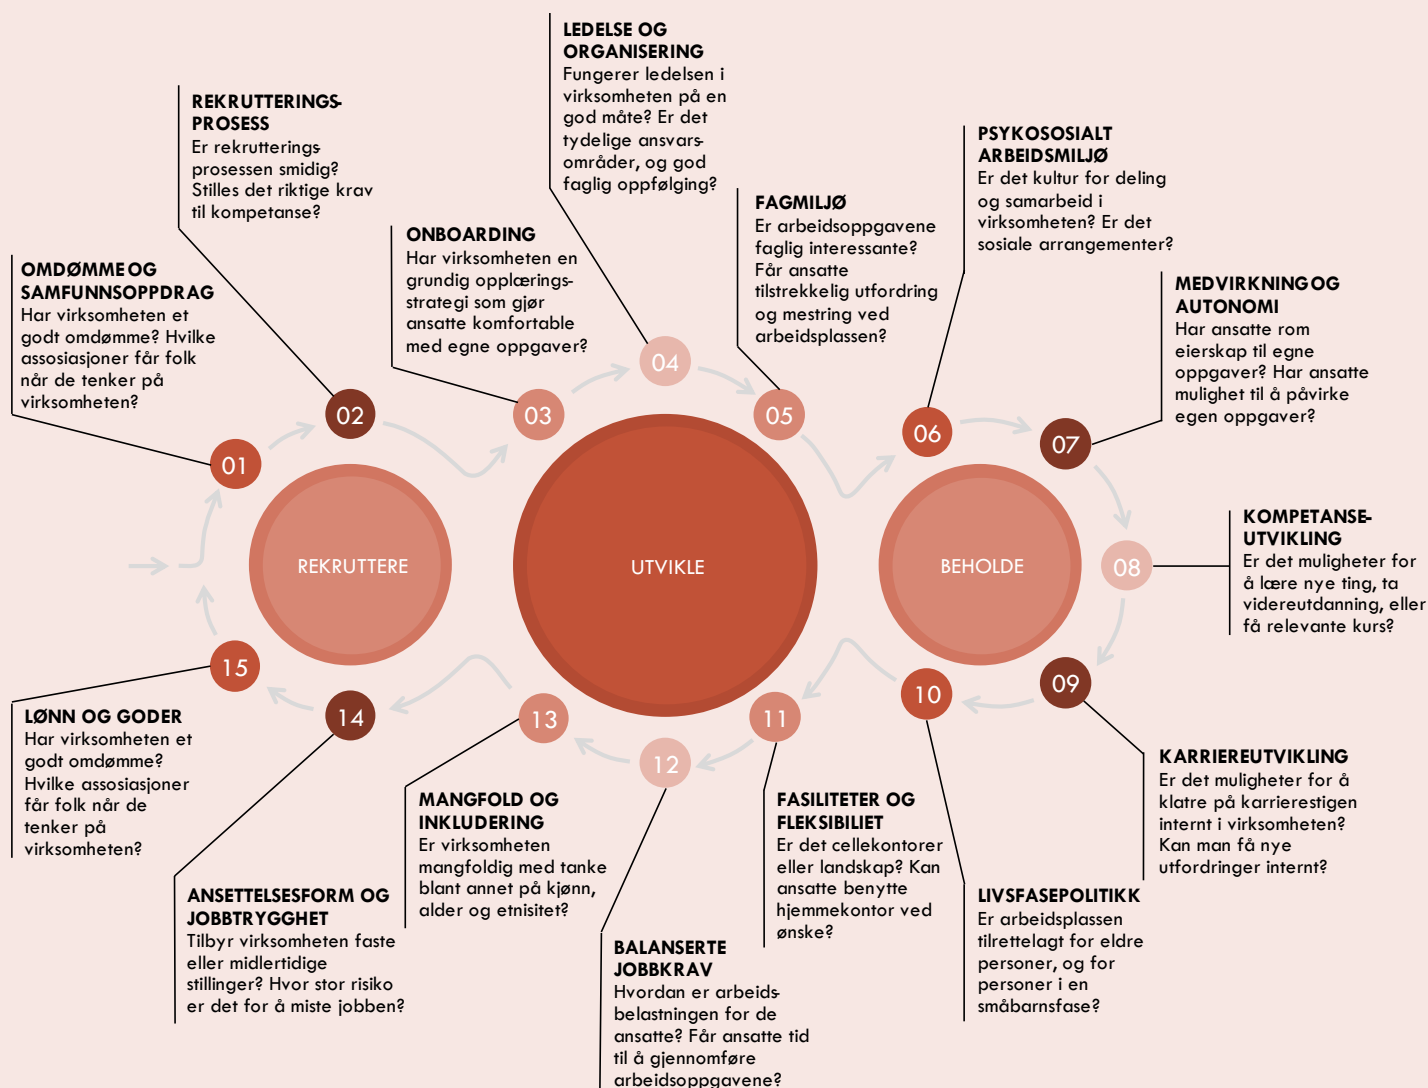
LEDELSE OG ORGANISERING
Fungerer ledelsen i virksomheten på en god måte? Er det tydelige ansvarsområder, og god faglig oppfølging?

REKRUTTERINGSPROSESS
Er rekrutteringsprosessen smidig? Stilles det riktige krav til kompetanse?

PSYKOSOSIALT ARBEIDSMILJØ
Er det kultur for deling og samarbeid i virksomheten? Er det sosiale arrangementer?

FAGMILJØ
Er arbeidsoppgavene faglig interessante? Får ansatte tilstrekkelig utfordring og mestring ved arbeidsplassen?

ONBOARDING
Har virksomheten en grundig opplæringsstrategi som gjør ansatte komfortable med egne oppgaver?

OMDØMME OG SAMFUNNSOPPDRAG
Har virksomheten et godt omdømme? Hvilke assosiasjoner får folk når de tenker på virksomheten?

MEDVIRKNING OG AUTONOMI
Har ansatte rom eierskap til egne oppgaver? Har ansatte mulighet til å påvirke egen oppgaver?

04

02

03

05

06

07

01

REKRUTTERE

UTVIKLE

BEHOLDE

08

KOMPETANSEUTVIKLING
Er det muligheter for å lære nye ting, ta videreutdanning, eller få relevante kurs?

15

14

13

11

10

09

12

LØNN OG GODER
Har virksomheten et godt omdømme? Hvilke assosiasjoner får folk når de tenker på virksomheten?

KARRIEREUTVIKLING
Er det muligheter for å klatre på karrierestigen internt i virksomheten? Kan man få nye utfordringer internt?

MANGFOLD OG INKLUDERING
Er virksomheten mangfoldig med tanke blant annet på kjønn, alder og etnisitet?

FASILITETER OG FLEKSIBILIET
Er det cellekontorer eller landskap? Kan ansatte benytte hjemmekontor ved ønske?

ANSETTELSESFORM OG JOBBTRYGGHET
Tilbyr virksomheten faste eller midlertidige stillinger? Hvor stor risiko er det for å miste jobben?

LIVSFASEPOLITIKK
Er arbeidsplassen tilrettelagt for eldre personer, og for personer i en småbarnsfase?

BALANSERTE JOBBKRAV
Hvordan er arbeidsbelastningen for de ansatte? Får ansatte tid til å gjennomføre arbeidsoppgavene?